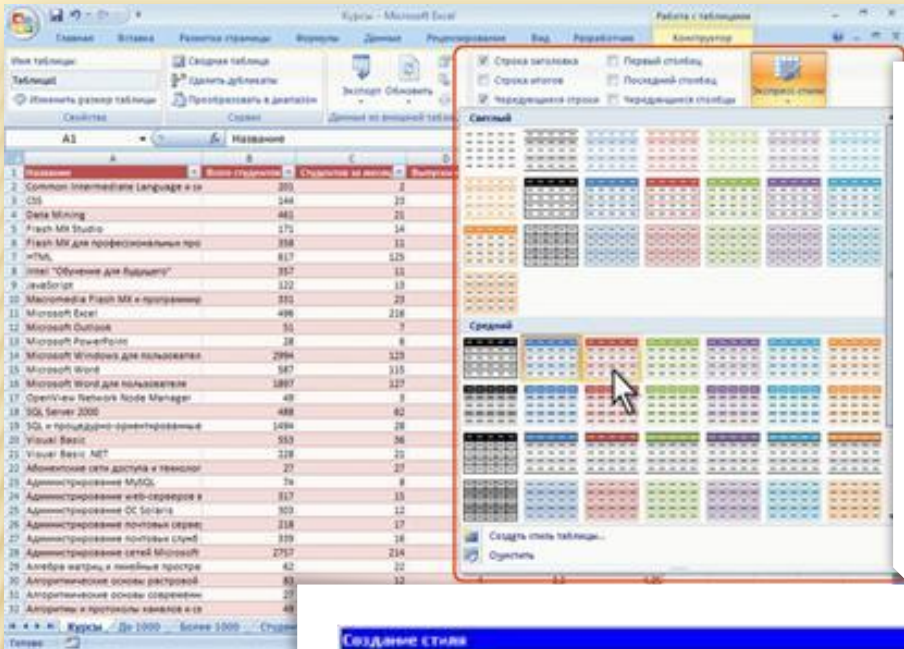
Курсы - Microsoft Excel

Работа с таблицами

Главная Вставка Разметка страницы Формулы Данные Рецензирование Вид Разработчик Конструктор

Имя таблицы:
Таблица1
Изменить размер таблицы
Свойства

Сводная таблица
Удалить дубликаты
Преобразовать в диапазон
Сервис

Экспорт Обновить
Данные из внешней таблицы

Строка заголовка
Строка итогов
Чередующиеся строки
Первый столбец
Последний столбец
Чередующиеся столбцы

Экспресс-стили

A1 Название

| | A | B | C | D |
|---|---|---|---|---|
| 1 | Название | Всего студентов | Студентов за месяц | Выпуск |
| 2 | Common Intermediate Language и со | 201 | 2 | |
| 3 | CSS | 144 | 23 | |
| 4 | Data Mining | 461 | 21 | |
| 5 | Flash MX Studio | 171 | 14 | |
| 6 | Flash MX для профессиональных про | 358 | 11 | |
| 7 | HTML | 617 | 125 | |
| 8 | Intel "Обучение для будущего" | 357 | 11 | |
| 9 | JavaScript | 122 | 13 | |
| 10 | Macromedia Flash MX к программир | 331 | 23 | |
| 11 | Microsoft Excel | 496 | 216 | |
| 12 | Microsoft Outlook | 51 | 7 | |
| 13 | Microsoft PowerPoint | 28 | 8 | |
| 14 | Microsoft Windows для пользователя | 2994 | 123 | |
| 15 | Microsoft Word | 587 | 115 | |
| 16 | Microsoft Word для пользователя | 1897 | 127 | |
| 17 | OpenView Network Node Manager | 49 | 3 | |
| 18 | SQL Server 2000 | 488 | 82 | |
| 19 | SQL и процедурно-ориентированные | 1494 | 28 | |
| 20 | Visual Basic | 553 | 36 | |
| 21 | Visual Basic .NET | 228 | 21 | |
| 22 | Абонентские сети доступа и технолог | 27 | 27 | |
| 23 | Администрирование MySQL | 74 | 8 | |
| 24 | Администрирование web-серверов и | 317 | 15 | |
| 25 | Администрирование ОС Solaris | 303 | 12 | |
| 26 | Администрирование почтовых серве | 218 | 17 | |
| 27 | Администрирование почтовых служб | 339 | 16 | |
| 28 | Администрирование сетей Microsoft | 2757 | 214 | |
| 29 | Алгебра матриц и линейные простра | 62 | 22 | |
| 30 | Алгоритмические основы растровой | 83 | 12 | |
| 31 | Алгоритмические основы современн | 27 | | |
| 32 | Алгоритмы и протоколы каналов и се | 49 | | |

Курсы До 1000 Более 1000 Студе

Готово

Светлый

Средний

Создать стиль таблицы...

Очистить

Создание стиля